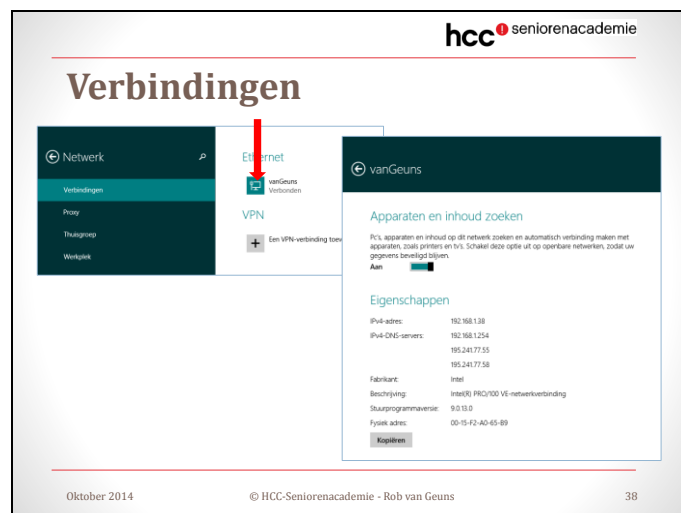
hcc seniorenacademie

Verbindingen

Netwerk

Verbindingen

Proxy

Thuisgroep

Werkplek

Ethernet

vanGeuns
Verbonden

VPN

Een VPN-verbinding toev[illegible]

vanGeuns

Apparaten en inhoud zoeken

Pc's, apparaten en inhoud op dit netwerk zoeken en automatisch verbinding maken met apparaten, zoals printers en tv's. Schakel deze optie uit op openbare netwerken, zodat uw gegevens beveiligd blijven.

Aan

Eigenschappen

| | |
|---|---|
| IPv4-adres: | 192.168.1.38 |
| IPv4-DNS-servers: | 192.168.1.254 |
| | 195.241.77.55 |
| | 195.241.77.58 |
| Fabrikant: | Intel |
| Beschrijving: | Intel(R) PRO/100 VE-netwerkverbinding |
| Stuurprogrammaversie: | 9.0.13.0 |
| Fysiek adres: | 00-15-F2-A0-65-B9 |

Kopiëren

Oktober 2014 © HCC-Seniorenacademie - Rob van Geuns 38